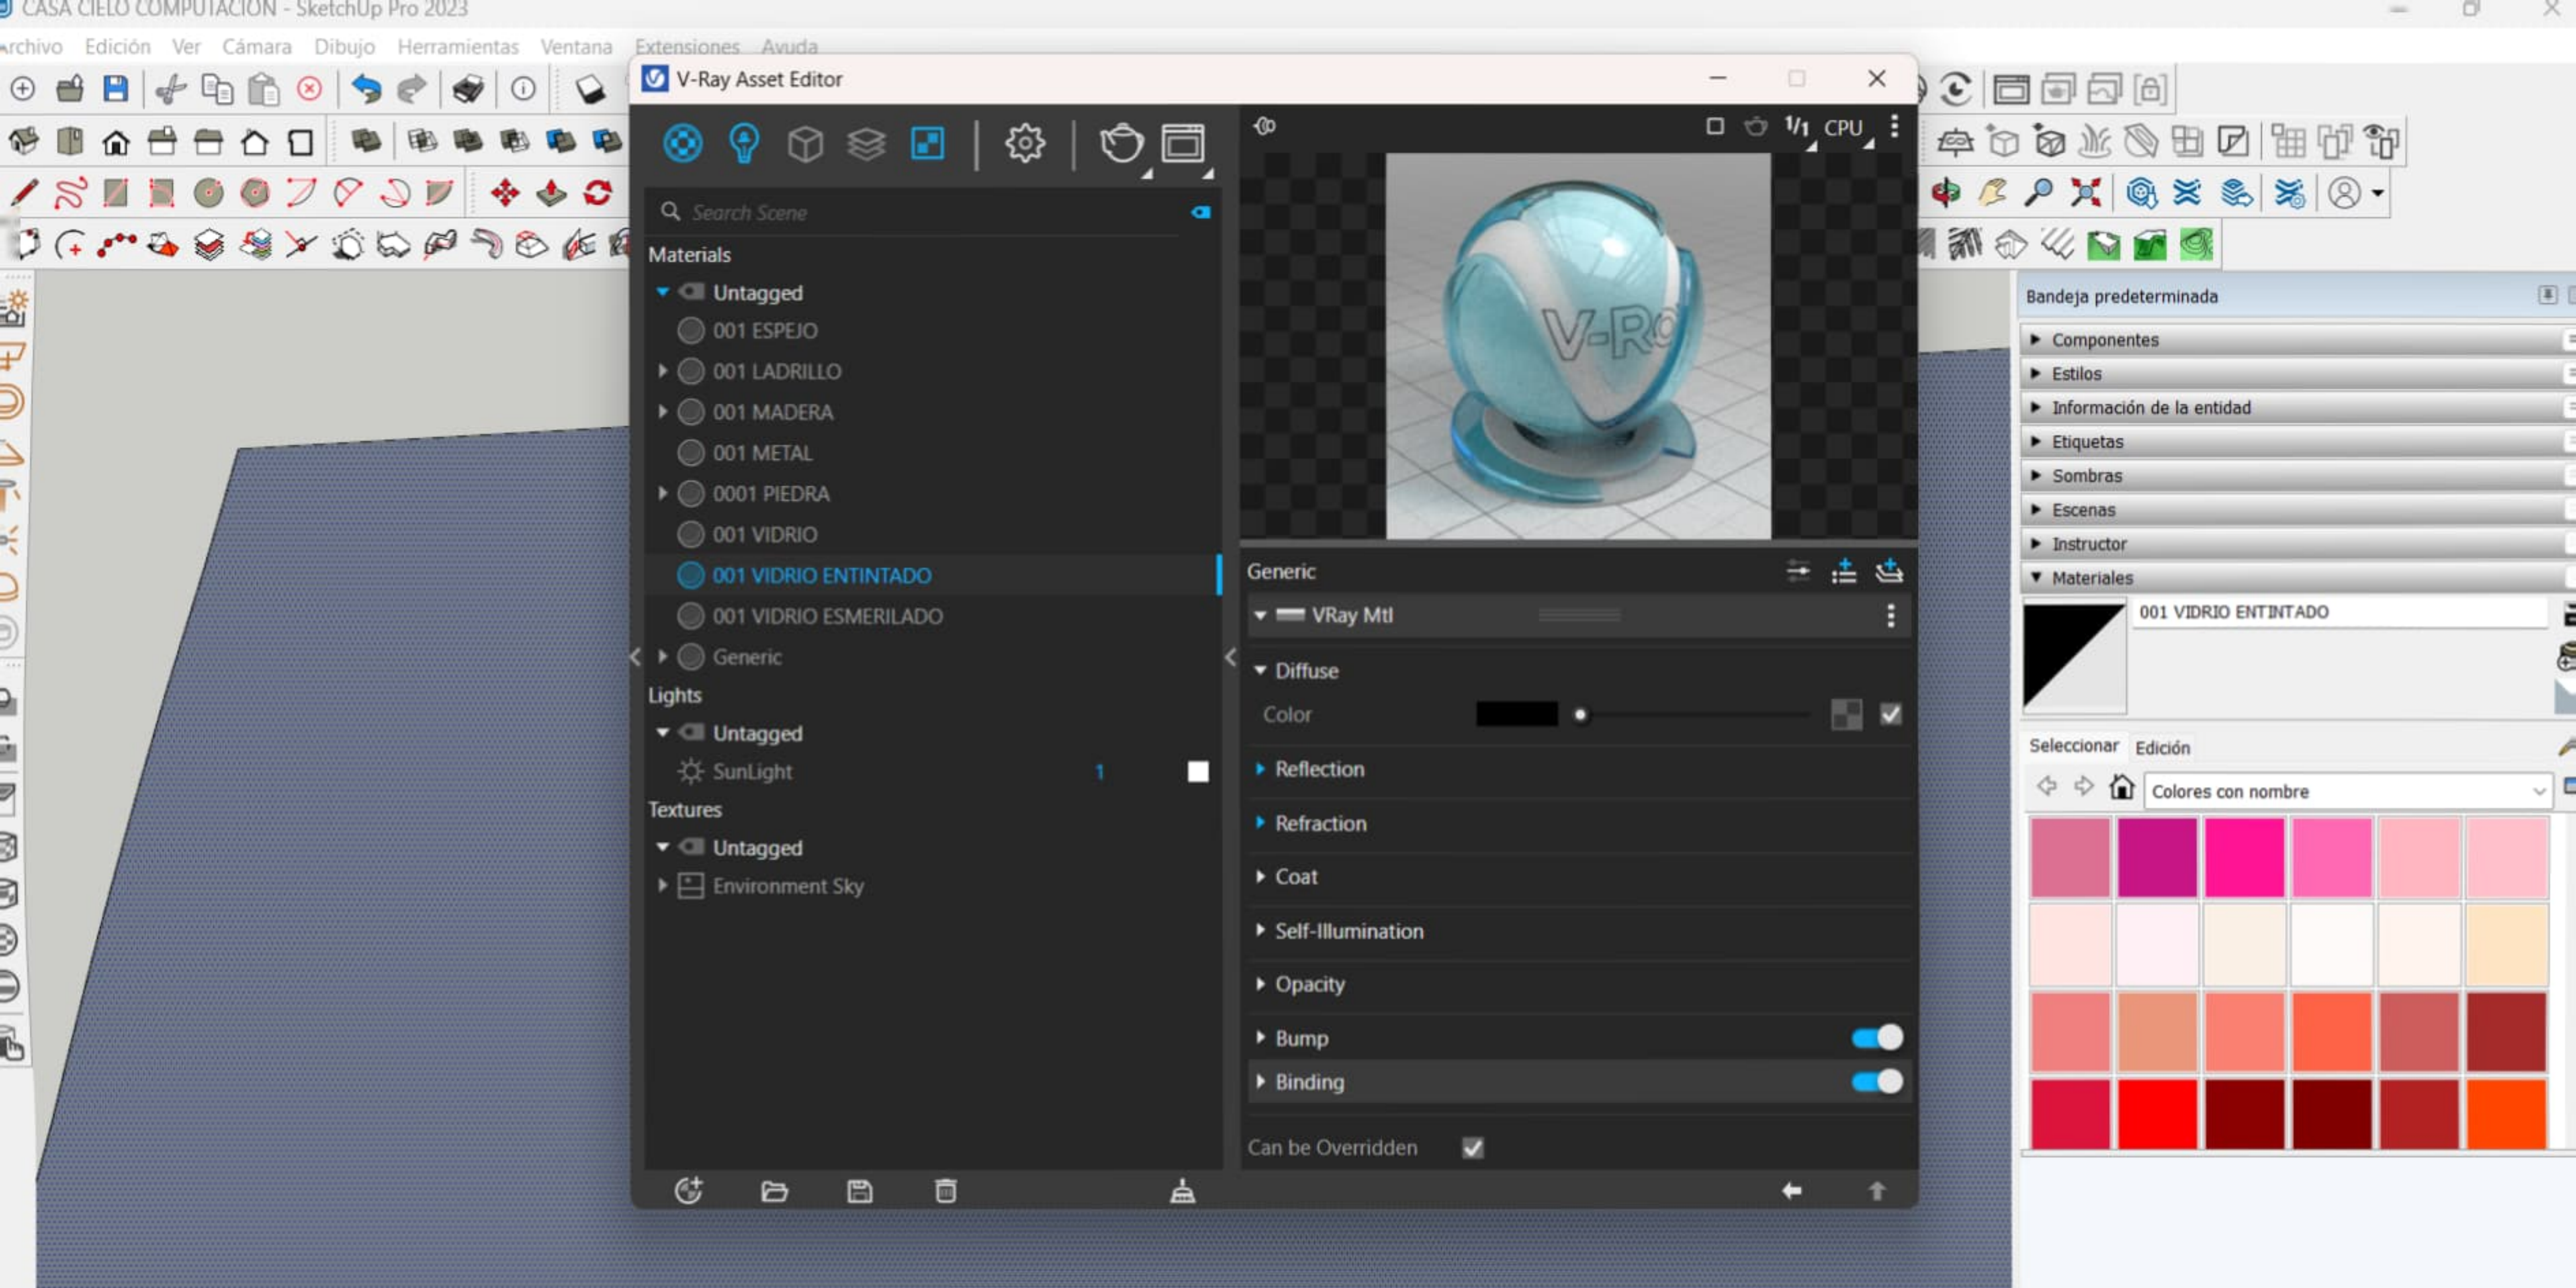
CASA CIELO COMPUTACION - SketchUp Pro 2023

rchivo Edición Ver Cámara Dibujo Herramientas Ventana Extensiones Ayuda

V-Ray Asset Editor

Search Scene

Materials
Untagged
001 ESPEJO
001 LADRILLO
001 MADERA
001 METAL
0001 PIEDRA
001 VIDRIO
001 VIDRIO ENTINTADO
001 VIDRIO ESMERILADO
Generic
Lights
Untagged
SunLight 1
Textures
Untagged
Environment Sky

1/1 CPU

V-Ray

Generic
VRay Mtl
Diffuse
Color
Reflection
Refraction
Coat
Self-Illumination
Opacity
Bump
Binding
Can be Overridden

Bandeja predeterminada
Componentes
Estilos
Información de la entidad
Etiquetas
Sombras
Escenas
Instructor
Materiales
001 VIDRIO ENTINTADO
Seleccionar Edición
Colores con nombre